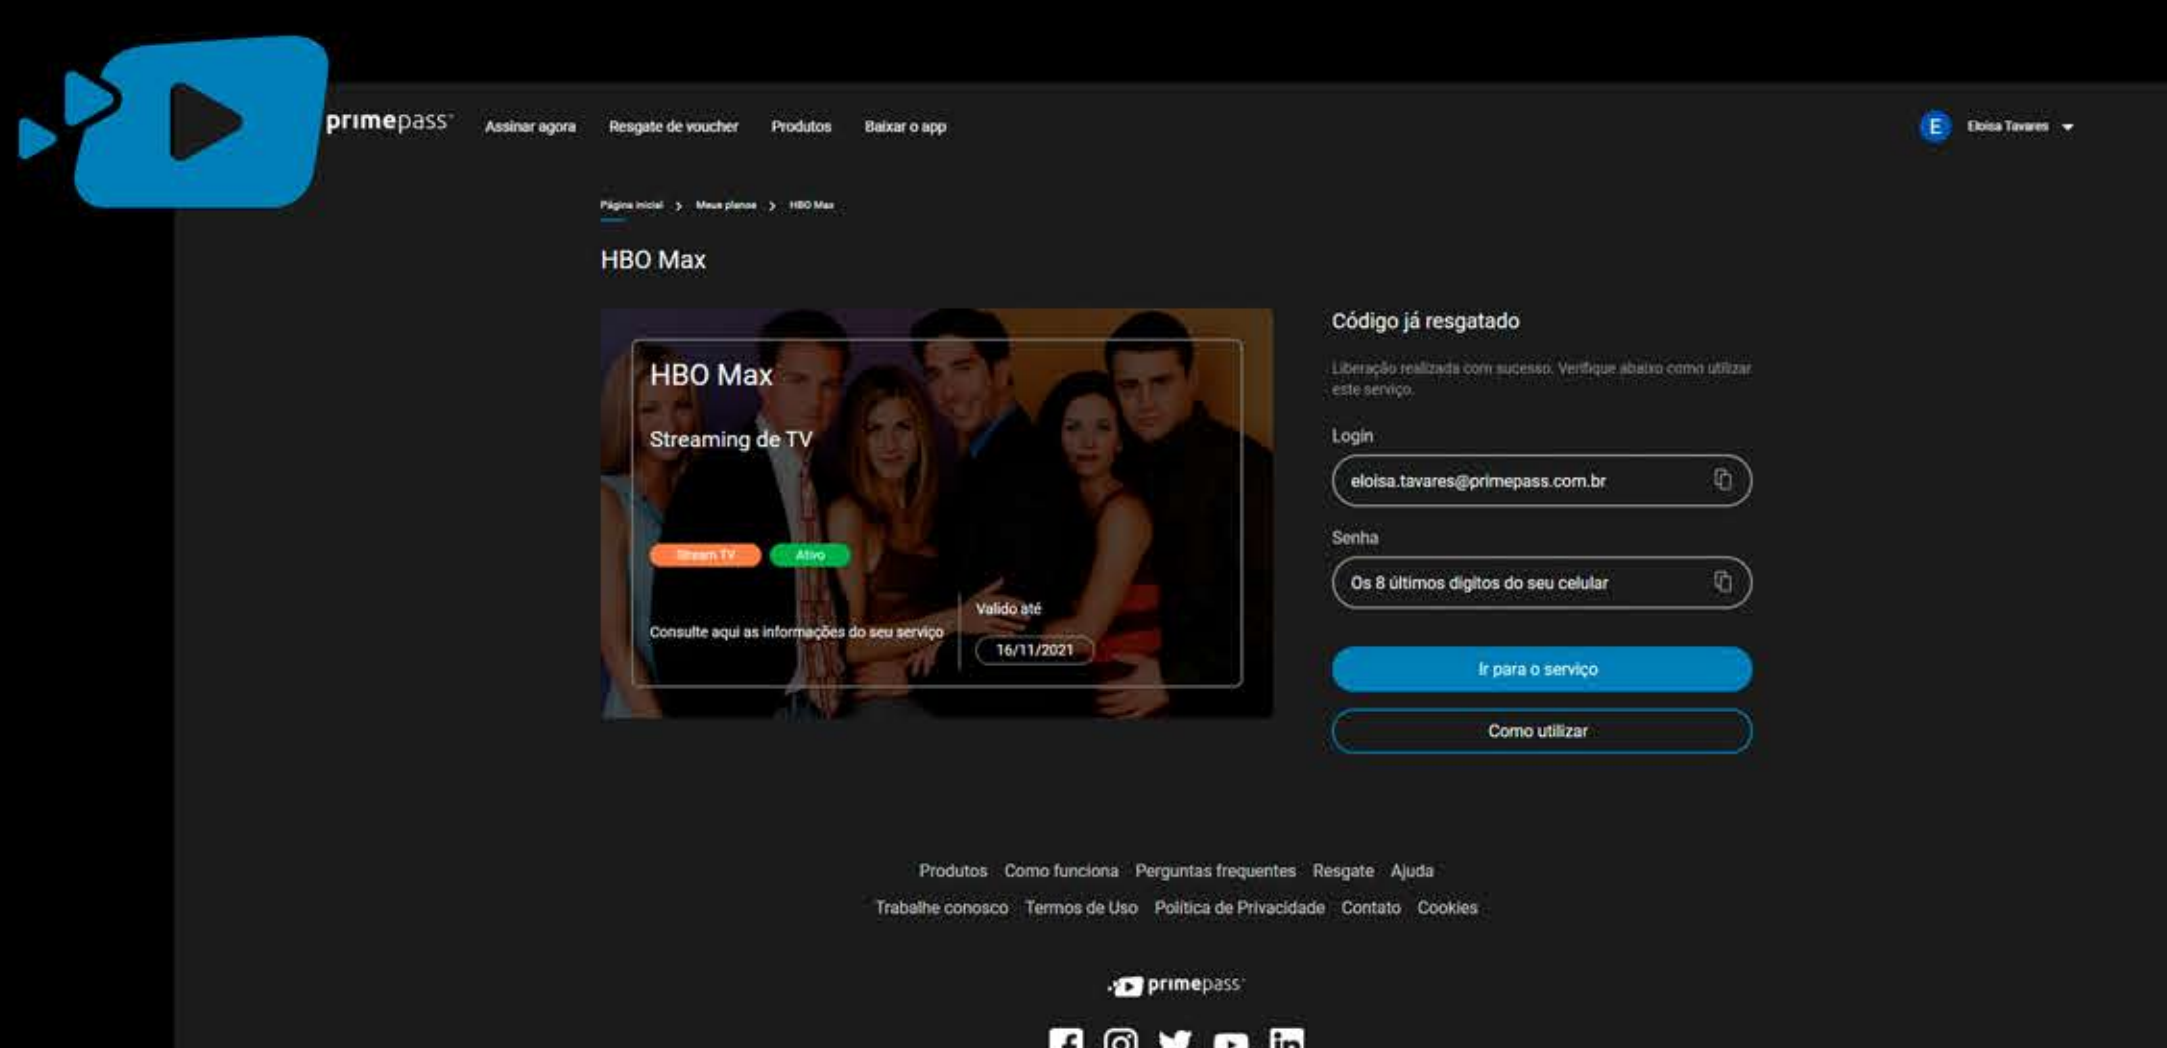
primepass Assinar agora Resgate de voucher Produtos Baixar o app

E Eloisa Tavares

Página inicial > Meus planos > HBO Max

HBO Max

HBO Max

Streaming de TV

Stream TV Ativo

Consulte aqui as informações do seu serviço

Valido até

16/11/2021

Código já resgatado

Liberação realizada com sucesso. Verifique abaixo como utilizar este serviço.

Login

eloisa.tavares@primepass.com.br

Senha

Os 8 últimos digitos do seu celular

Ir para o serviço

Como utilizar

Produtos Como funciona Perguntas frequentes Resgate Ajuda

Trabalhe conosco Termos de Uso Política de Privacidade Contato Cookies

primepass